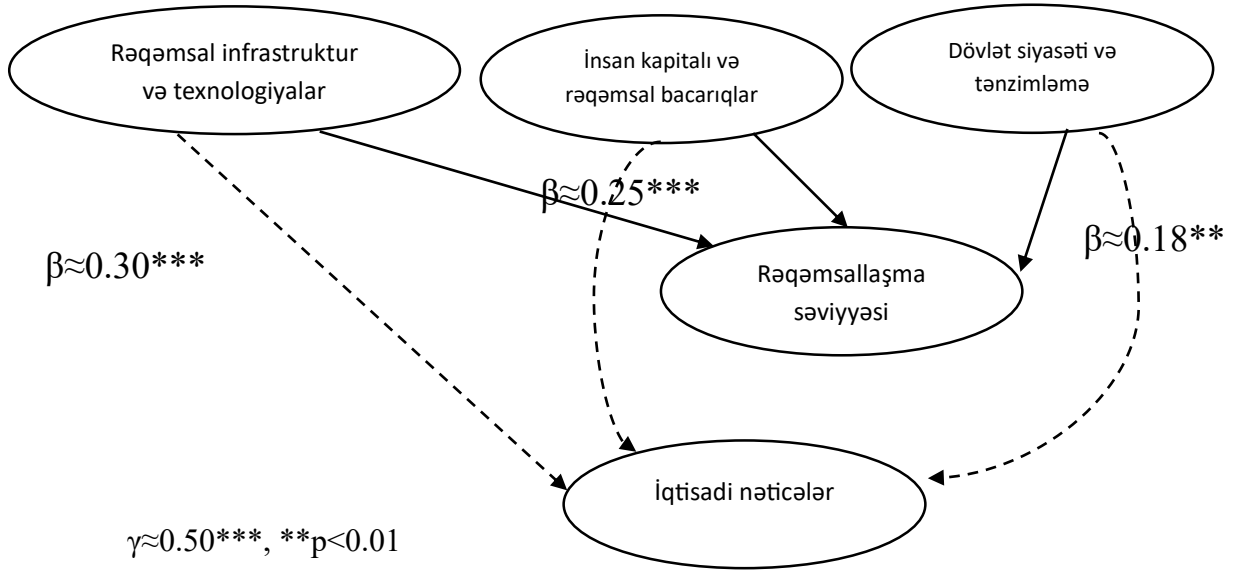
Rəqəmsal infrastruktur və texnologiyalar

İnsan kapitalı və rəqəmsal bacarıqlar

Dövlət siyasəti və tənzimləmə

$\beta \approx 0.25^{***}$

$\beta \approx 0.30^{***}$

$\beta \approx 0.18^{**}$

Rəqəmsallaşma səviyyəsi

İqtisadi nəticələr

$\gamma \approx 0.50^{***}$, $^{**}p<0.01$